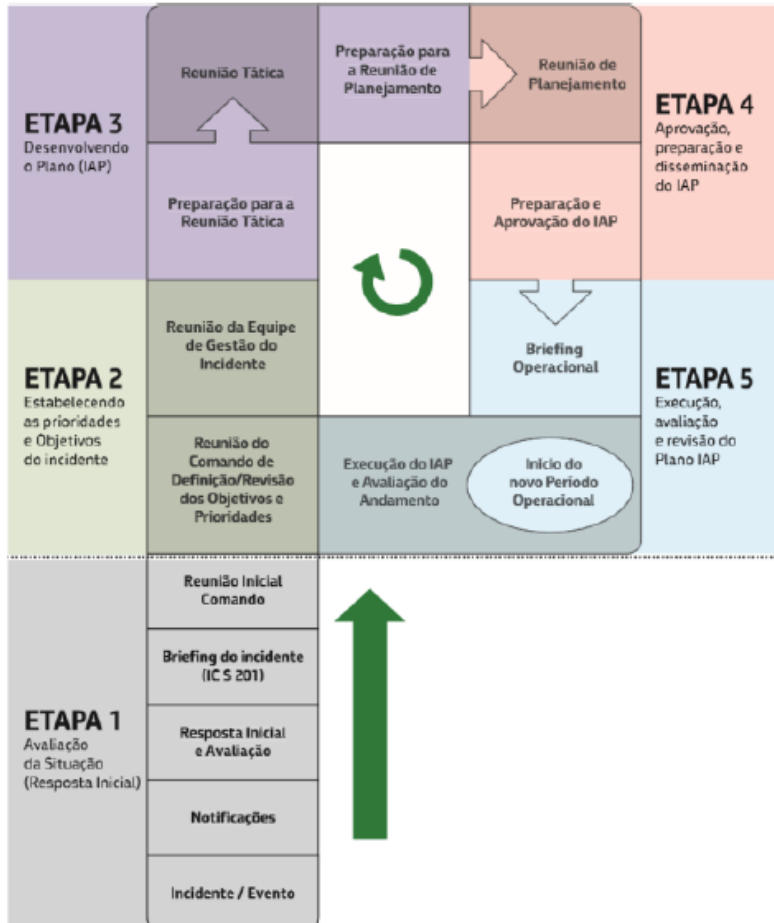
ETAPA 3
Desenvolvendo o Plano (IAP)

Reunião Tática

Preparação para a Reunião de Planejamento

Reunião de Planejamento

ETAPA 4
Aprovação, preparação e disseminação do IAP

Preparação para a Reunião Tática

Preparação e Aprovação do IAP

ETAPA 2
Estabelecendo as prioridades e Objetivos do incidente

Reunião da Equipe de Gestão do Incidente

Briefing Operacional

ETAPA 5
Execução, avaliação e revisão do Plano IAP

Reunião do Comando de Definição/Revisão dos Objetivos e Prioridades

Execução do IAP e Avaliação do Andamento

Início do novo Período Operacional

ETAPA 1
Avaliação da Situação (Resposta Inicial)

Reunião Inicial Comando

Briefing do incidente (IC S 201)

Resposta Inicial e Avaliação

Notificações

Incidente / Evento